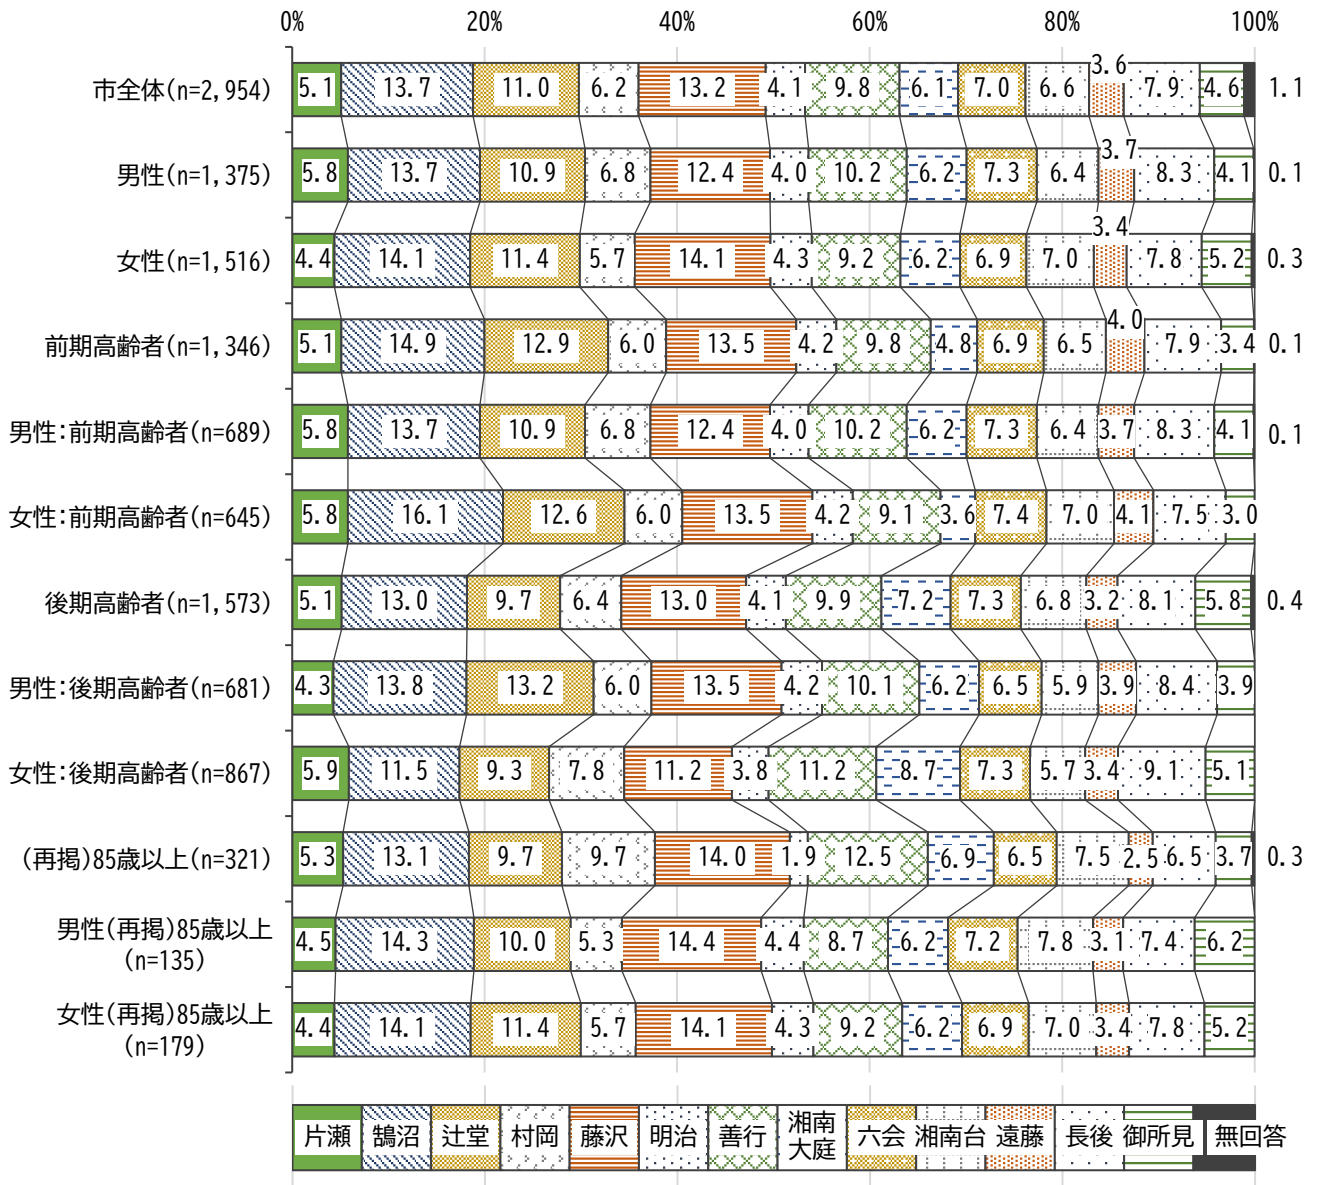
0% 20% 40% 60% 80% 100%

| | 片瀬 | 鵠沼 | 辻堂 | 村岡 | 藤沢 | 明治 | 善行 | 湘南大庭 | 六会 | 湘南台 | 遠藤 | 長後 | 御所見 | 無回答 |
|---|---|---|---|---|---|---|---|---|---|---|---|---|---|---|
| 市全体(n=2,954) | 5.1 | 13.7 | 11.0 | 6.2 | 13.2 | 4.1 | 9.8 | 6.1 | 7.0 | 6.6 | 3.6 | 7.9 | 4.6 | 1.1 |
| 男性(n=1,375) | 5.8 | 13.7 | 10.9 | 6.8 | 12.4 | 4.0 | 10.2 | 6.2 | 7.3 | 6.4 | 3.7 | 8.3 | 4.1 | 0.1 |
| 女性(n=1,516) | 4.4 | 14.1 | 11.4 | 5.7 | 14.1 | 4.3 | 9.2 | 6.2 | 6.9 | 7.0 | 3.4 | 7.8 | 5.2 | 0.3 |
| 前期高齢者(n=1,346) | 5.1 | 14.9 | 12.9 | 6.0 | 13.5 | 4.2 | 9.8 | 4.8 | 6.9 | 6.5 | 4.0 | 7.9 | 3.4 | 0.1 |
| 男性:前期高齢者(n=689) | 5.8 | 13.7 | 10.9 | 6.8 | 12.4 | 4.0 | 10.2 | 6.2 | 7.3 | 6.4 | 3.7 | 8.3 | 4.1 | 0.1 |
| 女性:前期高齢者(n=645) | 5.8 | 16.1 | 12.6 | 6.0 | 13.5 | 4.2 | 9.1 | 3.6 | 7.4 | 7.0 | 4.1 | 7.5 | 3.0 | |
| 後期高齢者(n=1,573) | 5.1 | 13.0 | 9.7 | 6.4 | 13.0 | 4.1 | 9.9 | 7.2 | 7.3 | 6.8 | 3.2 | 8.1 | 5.8 | 0.4 |
| 男性:後期高齢者(n=681) | 4.3 | 13.8 | 13.2 | 6.0 | 13.5 | 4.2 | 10.1 | 6.2 | 6.5 | 5.9 | 3.9 | 8.4 | 3.9 | |
| 女性:後期高齢者(n=867) | 5.9 | 11.5 | 9.3 | 7.8 | 11.2 | 3.8 | 11.2 | 8.7 | 7.3 | 5.7 | 3.4 | 9.1 | 5.1 | |
| (再掲)85歳以上(n=321) | 5.3 | 13.1 | 9.7 | 9.7 | 14.0 | 1.9 | 12.5 | 6.9 | 6.5 | 7.5 | 2.5 | 6.5 | 3.7 | 0.3 |
| 男性(再掲)85歳以上(n=135) | 4.5 | 14.3 | 10.0 | 5.3 | 14.4 | 4.4 | 8.7 | 6.2 | 7.2 | 7.8 | 3.1 | 7.4 | 6.2 | |
| 女性(再掲)85歳以上(n=179) | 4.4 | 14.1 | 11.4 | 5.7 | 14.1 | 4.3 | 9.2 | 6.2 | 6.9 | 7.0 | 3.4 | 7.8 | 5.2 | |

片瀬 鵠沼 辻堂 村岡 藤沢 明治 善行 湘南大庭 六会 湘南台 遠藤 長後 御所見 無回答